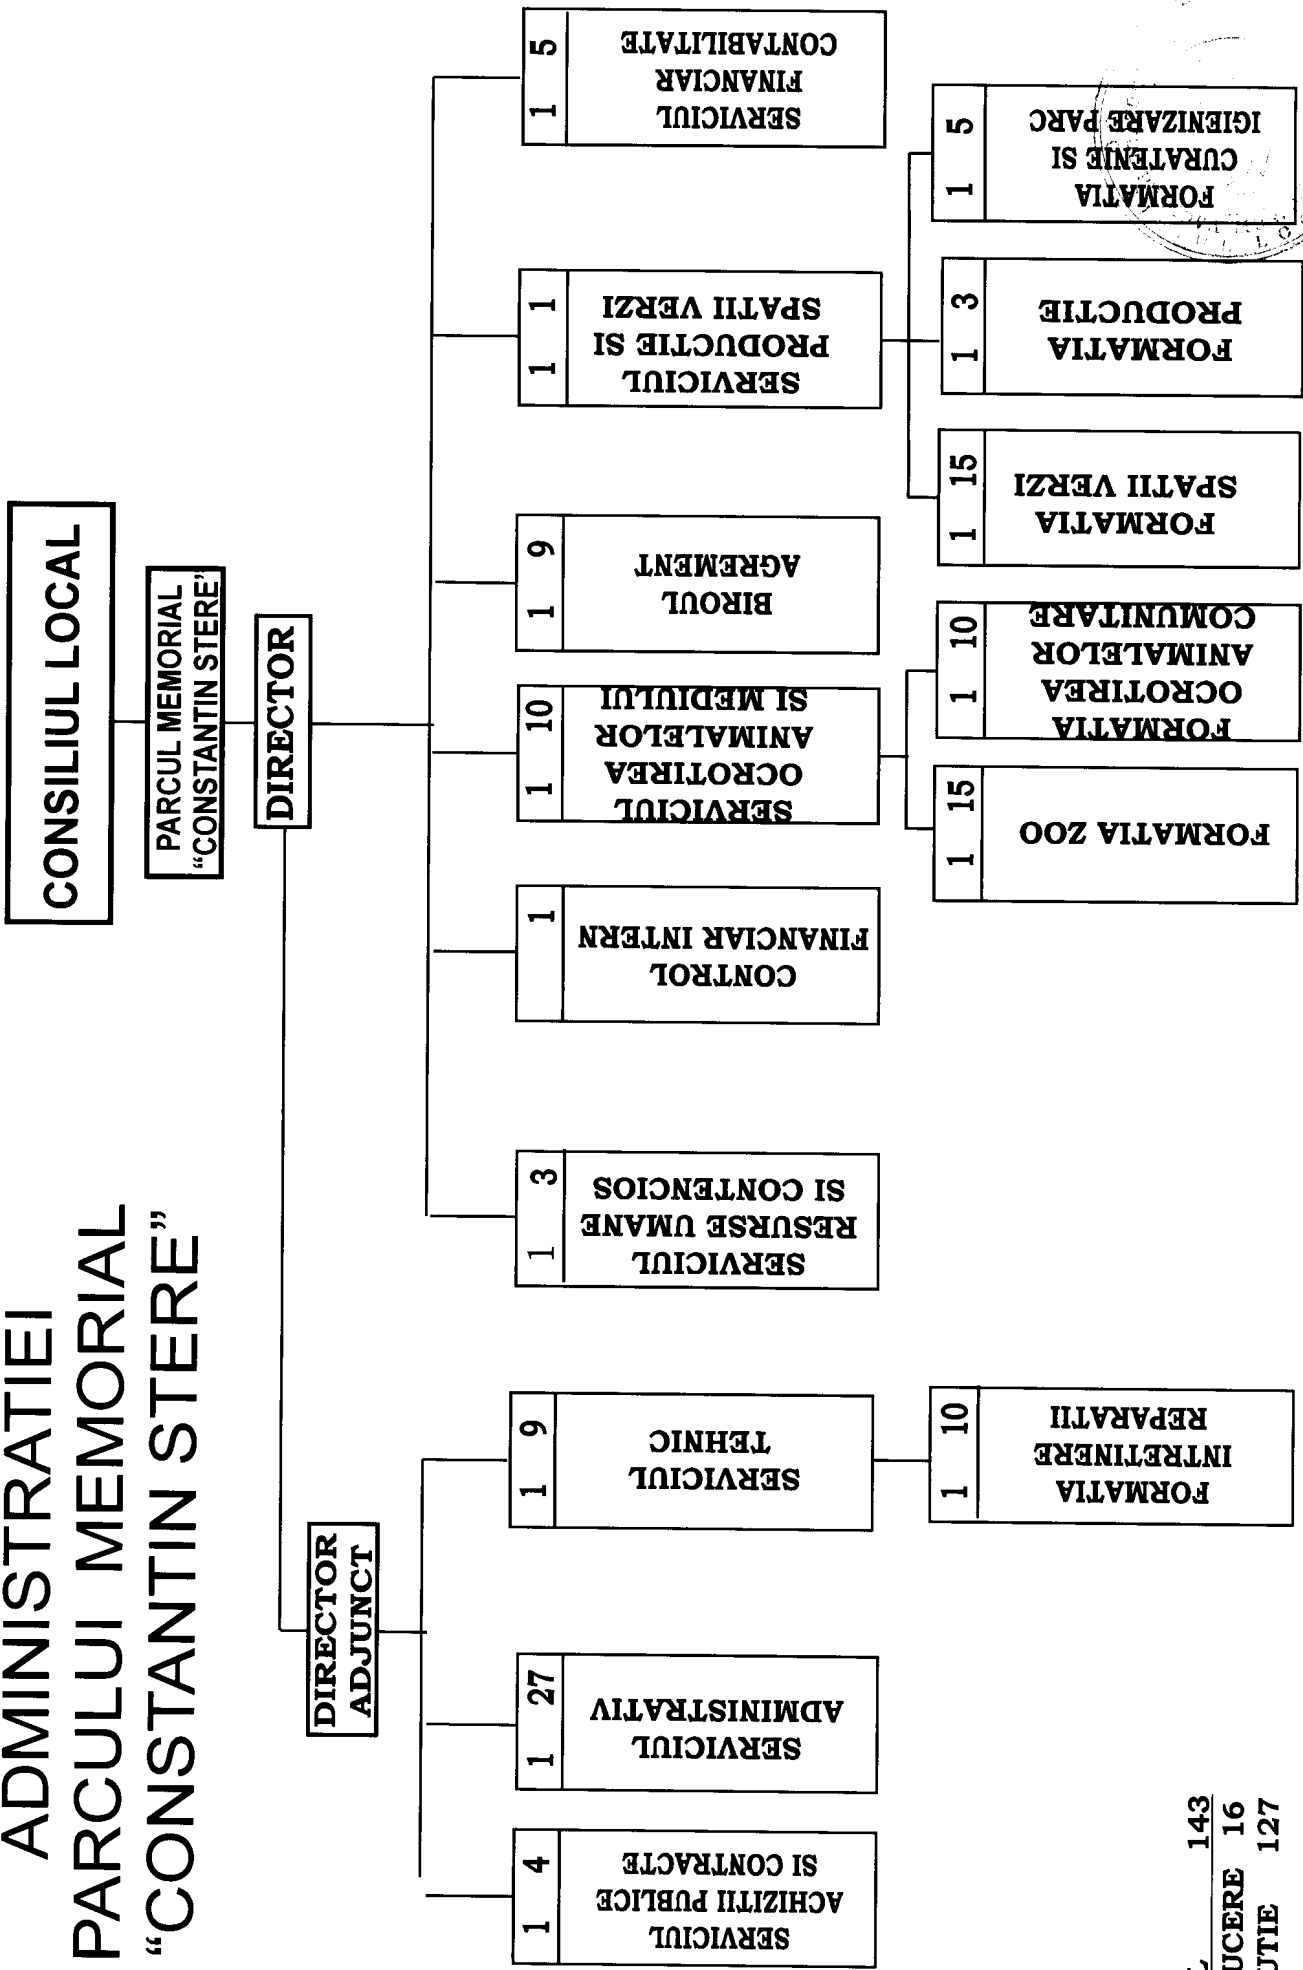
ADMINISTRATIEI PARCULUI MEMORIAL "CONSTANTIN STERE"

CONSILIUL LOCAL

PARCUL MEMORIAL "CONSTANTIN STERE"

DIRECTOR

DIRECTOR ADJUNCT

SERVICIUL FINANCIAR CONTABILITATE 1 5

SERVICIUL PRODUCTIE SI SPATII VERZI 1 1

BIROUL AGREMENT 1 9

SERVICIUL OCROTIREA ANIMALELOR SI MEDIULUI 1 10

CONTROL FINANCIAR INTERN 1

SERVICIUL RESURSE UMANE SI CONTENCIOS 1 3

SERVICIUL TEHNIC 1 9

SERVICIUL ADMINISTRATIV 1 27

SERVICIUL ACHIZITII PUBLICE SI CONTRACTE 1 4

FORMATIA CURATENIE SI IGIENIZARE PARC 1 5

FORMATIA PRODUCTIE 1 3

FORMATIA SPATII VERZI 1 15

FORMATIA OCROTIREA ANIMALELOR COMUNITARE 1 10

FORMATIA ZOO 1 15

FORMATIA INTRETINERE REPARATII 1 10

143
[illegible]UCERE 16
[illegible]UTIE 127